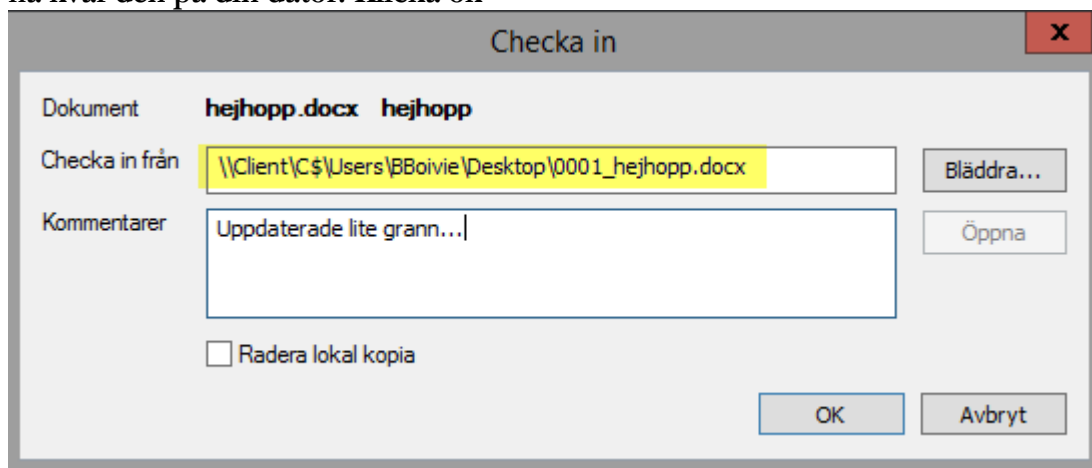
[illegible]

Checka in

x

Dokument hejhopp.docx hejhopp

Checka in från \\Client\C$\Users\BBoivie\Desktop\0001_hejhopp.docx

Bläddra...

Kommentarer Uppdaterade lite grann...

Öppna

Radera lokal kopia

OK

Avbryt